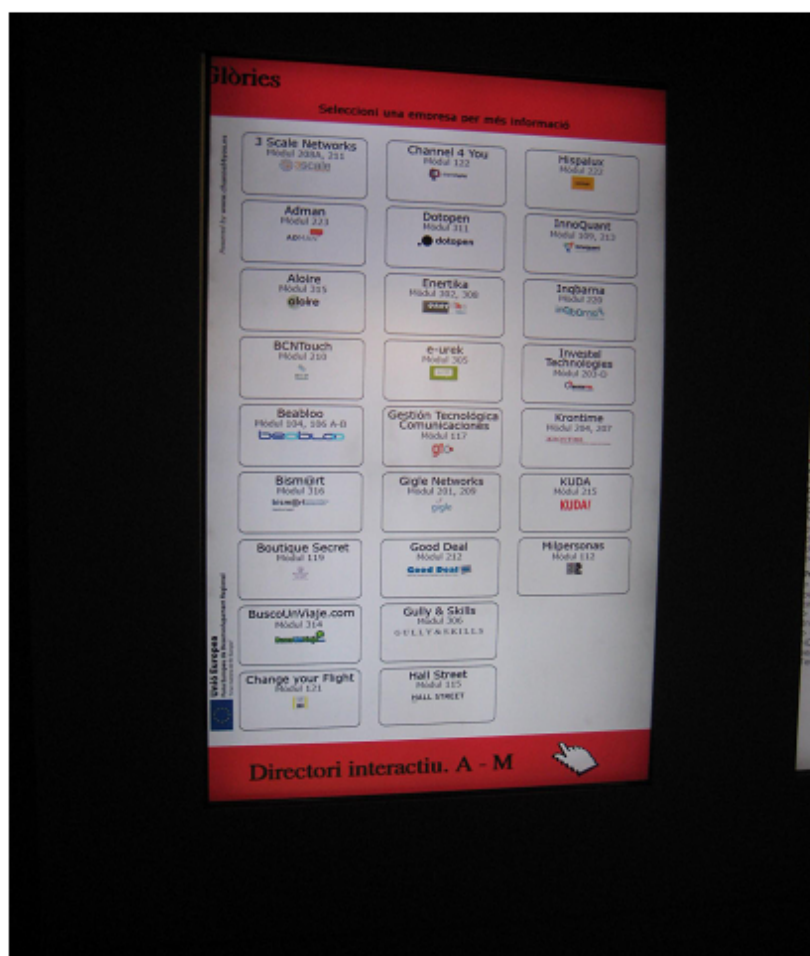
Glòries

Seleccioni una empresa per més informació

Powered by www.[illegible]

3 Scale Networks
Mòdul 208A, 211
3scale

Adman
Mòdul 223
ADMAN

Aloire
Mòdul 215
aloire

BCNTouch
Mòdul 210

Beabloo
Mòdul 104, 106 A-B
beabloo

Bism@rt
Mòdul 316
bism@rt

Boutique Secret
Mòdul 119

BuscoUnViaje.com
Mòdul 314

Change your Flight
Mòdul 121

Channel 4 You
Mòdul 122

Dotopen
Mòdul 311
dotopen

Enertika
Mòdul 302, 308

e-urek
Mòdul 305

Gestión Tecnológica Comunicaciones
Mòdul 117
gtc

Gigle Networks
Mòdul 201, 209
gigle

Good Deal
Mòdul 212
Good Deal

Gully & Skills
Mòdul 306
GULLY&SKILLS

Hall Street
Mòdul 115
HALL STREET

Hispalux
Mòdul 222

InnoQuant
Mòdul 109, 213

Inqbarna
Mòdul 220
inqbarna

Investel Technologies
Mòdul 203-D

Krontime
Mòdul 204, 207

KUDA
Mòdul 215
KUDA!

Milpersonas
Mòdul 112

Unió Europea
Fons Europeu de Desenvolupament Regional

Directori interactiu. A - M